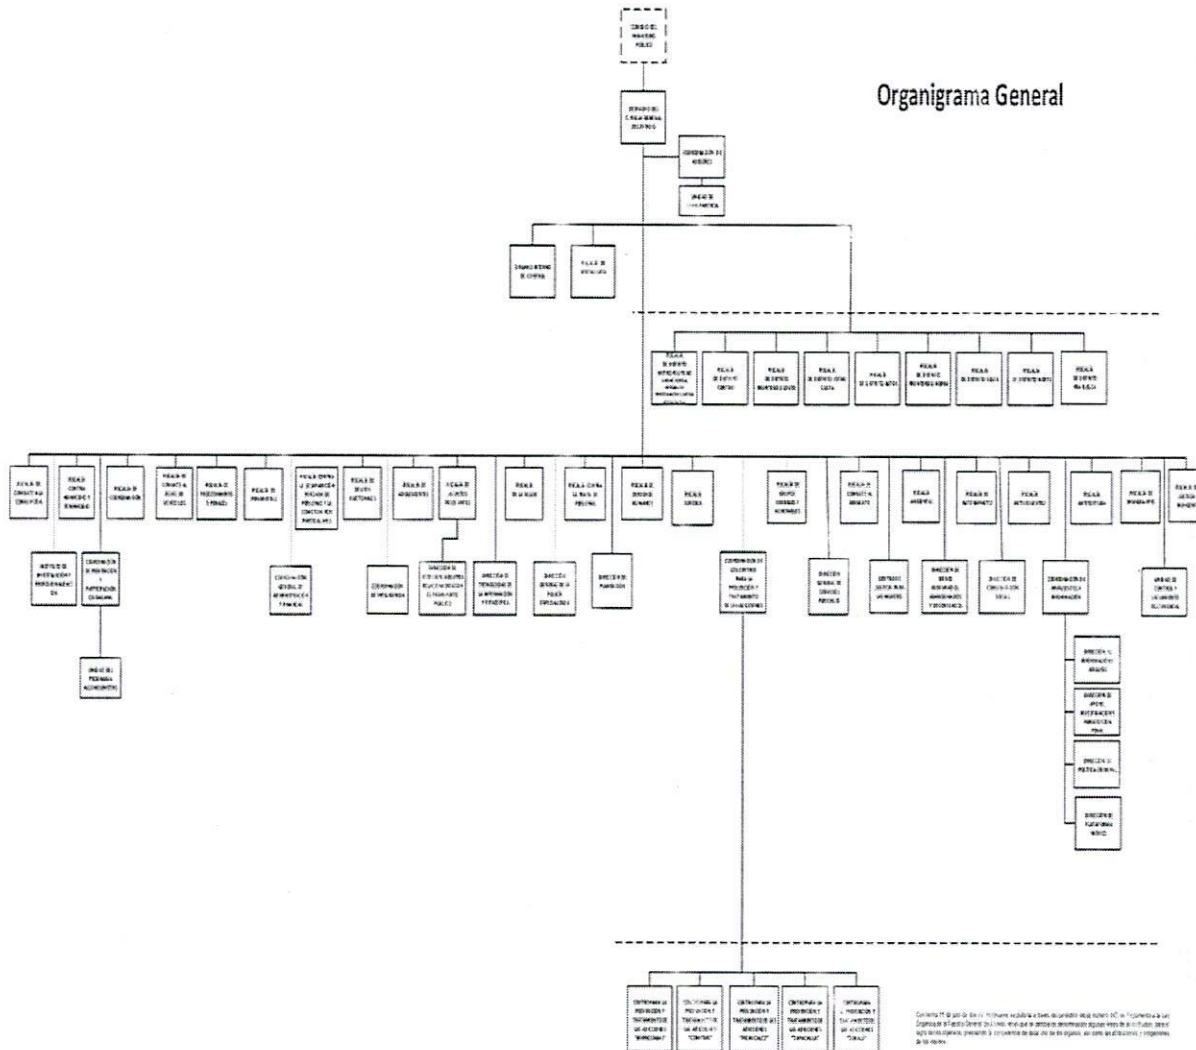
Organigrama General

CONSEJO DEL MINISTERIO PÚBLICO

DESPACHO DEL C. FISCAL GENERAL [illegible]

COORDINACIÓN DE ASESORES

UNIDAD DE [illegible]

ÓRGANO INTERNO DE CONTROL

FISCALÍA DE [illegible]

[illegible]

FISCALÍA DE DISTRITO CENTRO

FISCALÍA DE DISTRITO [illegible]

FISCALÍA DE DISTRITO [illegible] COSTA

FISCALÍA DE DISTRITO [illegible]

FISCALÍA DE DISTRITO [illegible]

FISCALÍA DE DISTRITO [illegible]

FISCALÍA DE DISTRITO NORTE

FISCALÍA DE DISTRITO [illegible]

FISCALÍA DE COMBATE A LA CORRUPCIÓN

FISCALÍA CONTRA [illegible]

FISCALÍA DE COORDINACIÓN

FISCALÍA DE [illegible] VEHÍCULOS

FISCALÍA DE PROCEDIMIENTOS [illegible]

FISCALÍA DE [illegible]

FISCALÍA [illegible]

FISCALÍA DE DELITOS ELECTORALES

FISCALÍA DE ADOLESCENTES

FISCALÍA DE ASUNTOS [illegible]

FISCALÍA DE LA MUJER

FISCALÍA CONTRA LA TRATA DE PERSONAS

FISCALÍA DE DERECHOS HUMANOS

FISCALÍA JURÍDICA

FISCALÍA DE DELITOS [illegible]

FISCALÍA DE COMBATE AL SECUESTRO

FISCALÍA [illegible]

FISCALÍA DE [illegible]

FISCALÍA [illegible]

FISCALÍA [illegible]

FISCALÍA DE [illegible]

FISCALÍA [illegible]

INSTITUTO DE INVESTIGACIONES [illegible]

COORDINACIÓN DE PREVENCIÓN Y PARTICIPACIÓN CIUDADANA

UNIDAD DE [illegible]

COORDINACIÓN GENERAL DE ADMINISTRACIÓN Y FINANZAS

COORDINACIÓN DE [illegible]

DIRECCIÓN DE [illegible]

DIRECCIÓN DE TECNOLOGÍAS DE LA INFORMACIÓN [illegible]

DIRECCIÓN GENERAL DE LA POLICÍA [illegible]

DIRECCIÓN DE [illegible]

COORDINACIÓN DE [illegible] PARA LA PREVENCIÓN Y TRATAMIENTO DE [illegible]

DIRECCIÓN GENERAL DE SERVICIOS PERICIALES

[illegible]

DIRECCIÓN DE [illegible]

DIRECCIÓN DE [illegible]

COORDINACIÓN DE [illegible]

UNIDAD DE CONTROL Y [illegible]

DIRECCIÓN DE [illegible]

DIRECCIÓN DE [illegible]

DIRECCIÓN DE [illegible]

DIRECCIÓN DE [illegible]

CENTRO PARA LA PREVENCIÓN Y TRATAMIENTO DE LAS ADICCIONES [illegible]

CENTRO PARA LA PREVENCIÓN Y TRATAMIENTO DE LAS ADICCIONES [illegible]

CENTRO PARA LA PREVENCIÓN Y TRATAMIENTO DE LAS ADICCIONES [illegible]

CENTRO PARA LA PREVENCIÓN Y TRATAMIENTO DE LAS ADICCIONES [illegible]

CENTRO PARA LA PREVENCIÓN Y TRATAMIENTO DE LAS ADICCIONES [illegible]

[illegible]